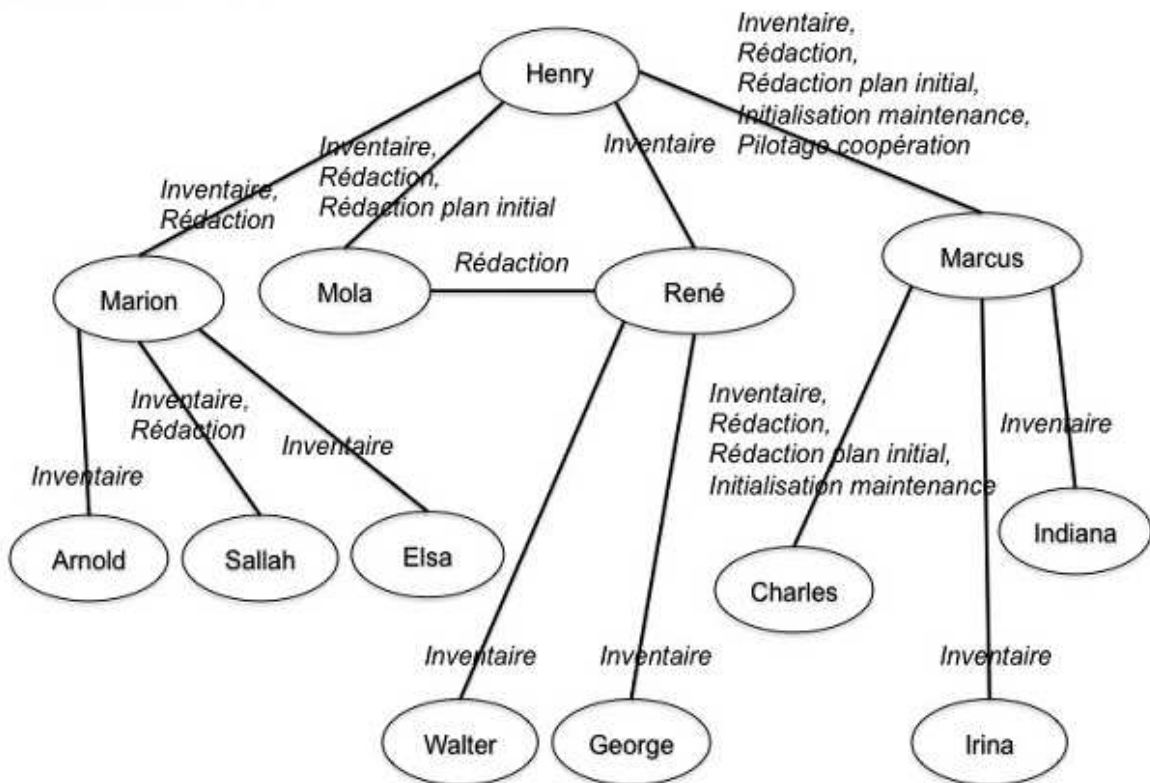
Henry

Inventaire,
Rédaction,
Rédaction plan initial,
Initialisation maintenance,
Pilotage coopération

Inventaire,
Rédaction,
Rédaction plan initial

Inventaire

Inventaire,
Rédaction

Marcus

Marion

Mola

Rédaction

René

Inventaire,
Rédaction

Inventaire

Inventaire,
Rédaction,
Rédaction plan initial,
Initialisation maintenance

Inventaire

Inventaire

Arnold

Sallah

Elsa

Indiana

Charles

Inventaire

Inventaire

Inventaire

Walter

George

Irina